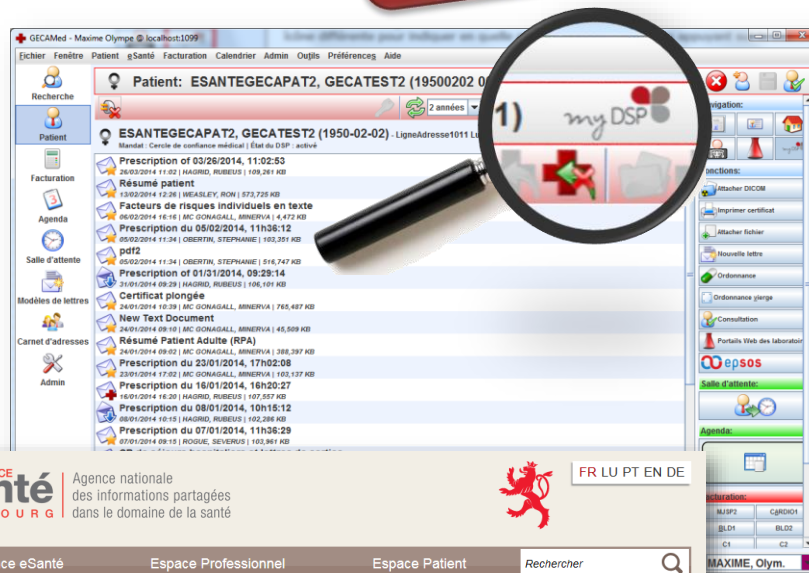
GECAMed - Maxime Olympe @ localhost:1099

Fichier Fenêtre Patient eSanté Facturation Calendrier Admin Outils Préférences Aide

Recherche

Patient

Facturation

Agenda

Salle d'attente

Modèles de lettres

Carnet d'adresses

Admin

Patient: ESANTEGECAPAT2, GECATEST2 (19500202 0

2 années

1)

my DSP

ESANTEGECAPAT2, GECATEST2 (1950-02-02) - LigneAdresse1011 Lu

Mandat : Cercle de confiance médical | État du DSP : activé

Prescription of 03/26/2014, 11:02:53
26/03/2014 11:02 | HAGRID, RUBEUS | 109,261 KB

Résumé patient
13/02/2014 12:26 | WEASLEY, RON | 573,725 KB

Facteurs de risques individuels en texte
06/02/2014 16:16 | MC GONAGALL, MINERVA | 4,472 KB

Prescription du 05/02/2014, 11h36:12
05/02/2014 11:36 | OBERTIN, STEPHANIE | 103,351 KB

pdf2
05/02/2014 11:34 | OBERTIN, STEPHANIE | 516,747 KB

Prescription of 01/31/2014, 09:29:14
31/01/2014 09:29 | HAGRID, RUBEUS | 106,101 KB

Certificat plongée
24/01/2014 10:39 | MC GONAGALL, MINERVA | 765,487 KB

New Text Document
24/01/2014 09:10 | MC GONAGALL, MINERVA | 45,509 KB

Résumé Patient Adulte (RPA)
24/01/2014 09:02 | MC GONAGALL, MINERVA | 388,397 KB

Prescription du 23/01/2014, 17h02:08
23/01/2014 17:02 | MC GONAGALL, MINERVA | 103,137 KB

Prescription du 16/01/2014, 16h20:27
16/01/2014 16:20 | HAGRID, RUBEUS | 107,557 KB

Prescription du 08/01/2014, 10h15:12
08/01/2014 10:15 | HAGRID, RUBEUS | 102,286 KB

Prescription du 07/01/2014, 11h36:29
07/01/2014 09:15 | ROGUE, SEVERUS | 103,961 KB

avigation:

onctions:

Attacher DICOM

Imprimer certificat

Attacher fichier

Nouvelle lettre

Ordonnance

Ordonnance vierge

Consultation

Portails Web des laboratoi

epsos

Salle d'attente:

Agenda:

acturation:

MJSP2 CARDIO1

BLD1 BLD2

C1 C2

MAXIME, Olym.

CE
nté
OURG

Agence nationale
des informations partagées
dans le domaine de la santé

FR LU PT EN DE

ce eSanté Espace Professionnel Espace Patient Rechercher